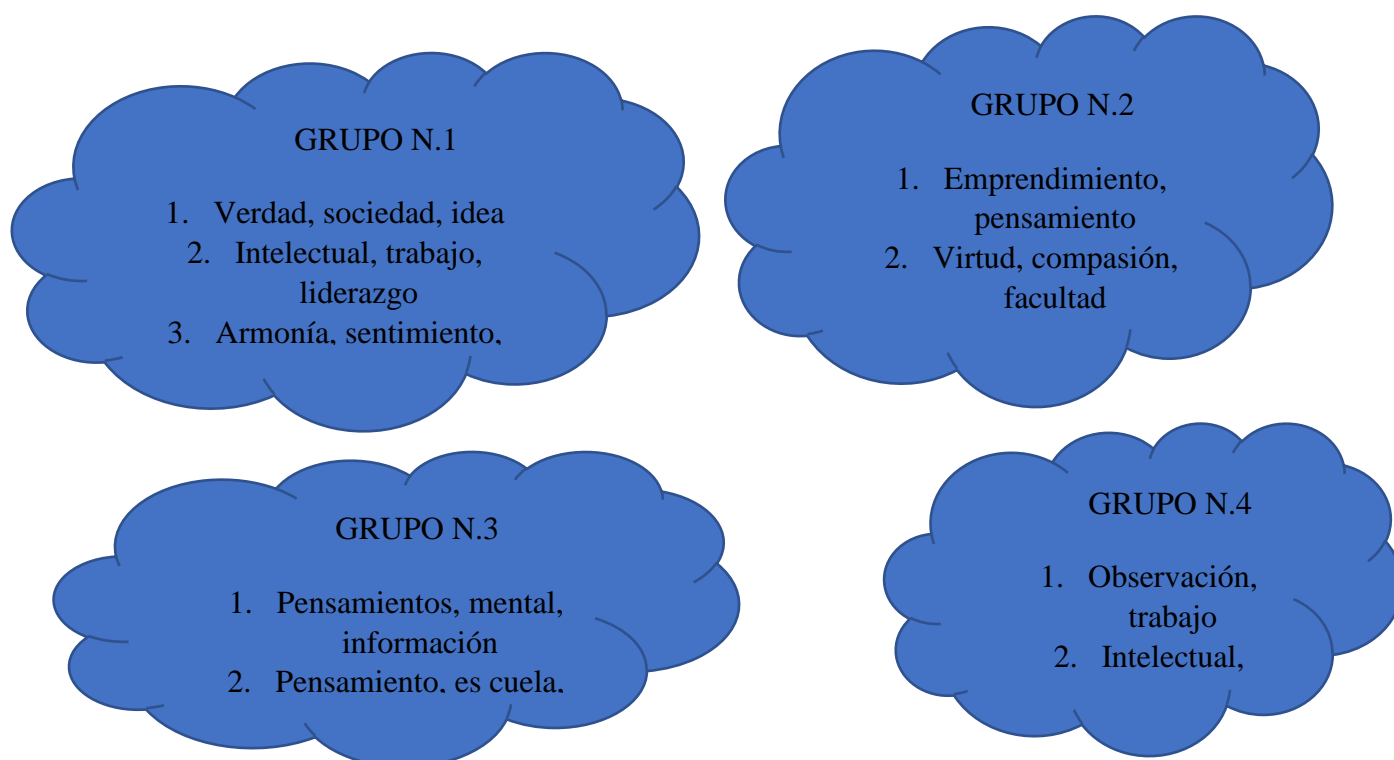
GRUPO N.1

1. Verdad, sociedad, idea
2. Intelectual, trabajo, liderazgo
3. Armonía, sentimiento,

GRUPO N.2

1. Emprendimiento, pensamiento
2. Virtud, compasión, facultad

GRUPO N.3

1. Pensamientos, mental, información
2. Pensamiento, es cuela,

GRUPO N.4

1. Observación, trabajo
2. Intelectual,